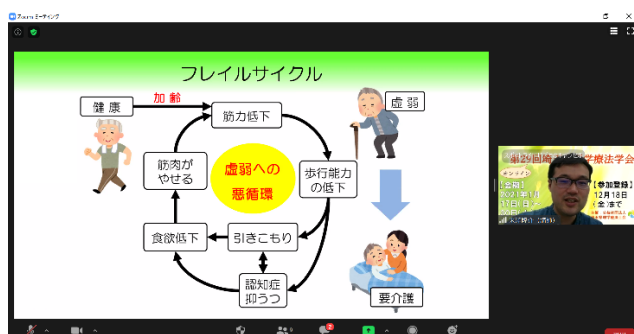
Zoom ミーティング

フレイルサイクル

健康
加齢
筋力低下
虚弱
筋肉がやせる
虚弱への悪循環
歩行能力の低下
食欲低下
引きこもり
認知症抑うつ
要介護

第29回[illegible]学療法学会
オンライン
【会期】
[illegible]
【参加登録】
12月18日
（金）まで